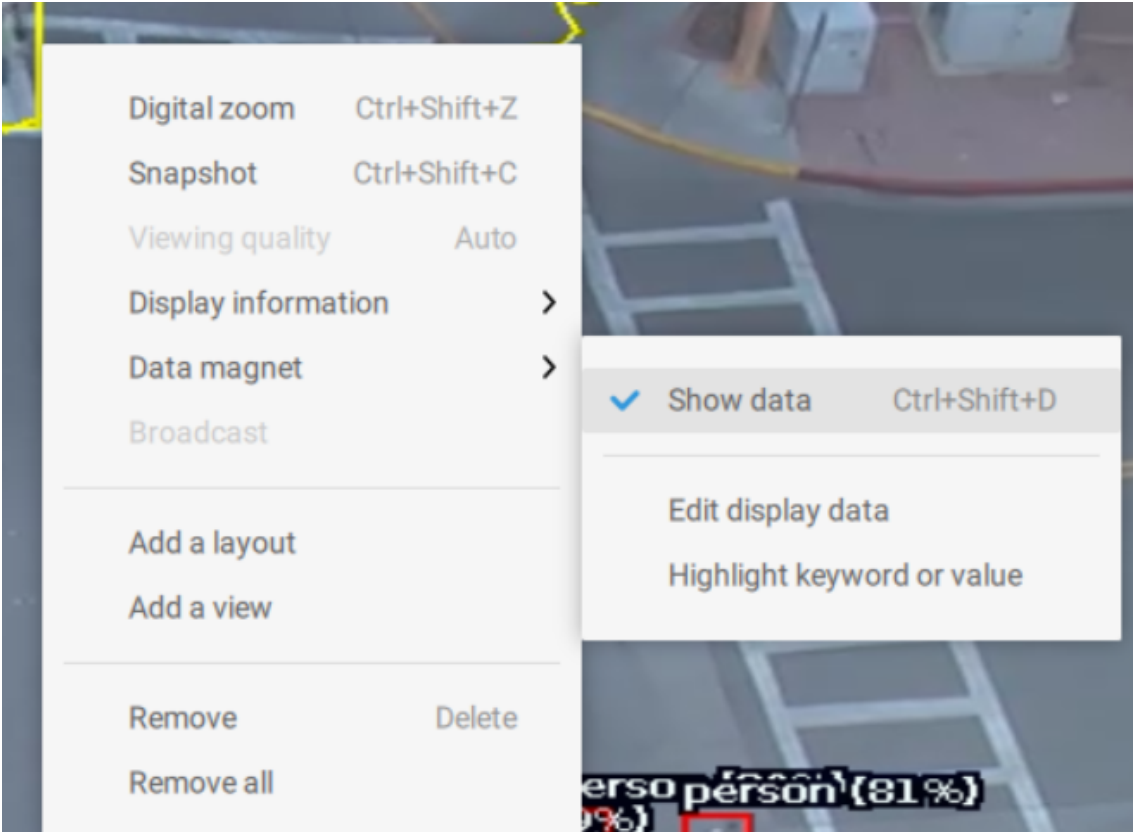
Digital zoom Ctrl+Shift+Z
Snapshot Ctrl+Shift+C
Viewing quality Auto
Display information >
Data magnet >
Broadcast

Add a layout
Add a view

Remove Delete
Remove all

Show data Ctrl+Shift+D

Edit display data
Highlight keyword or value

erso person (81%)
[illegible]%)